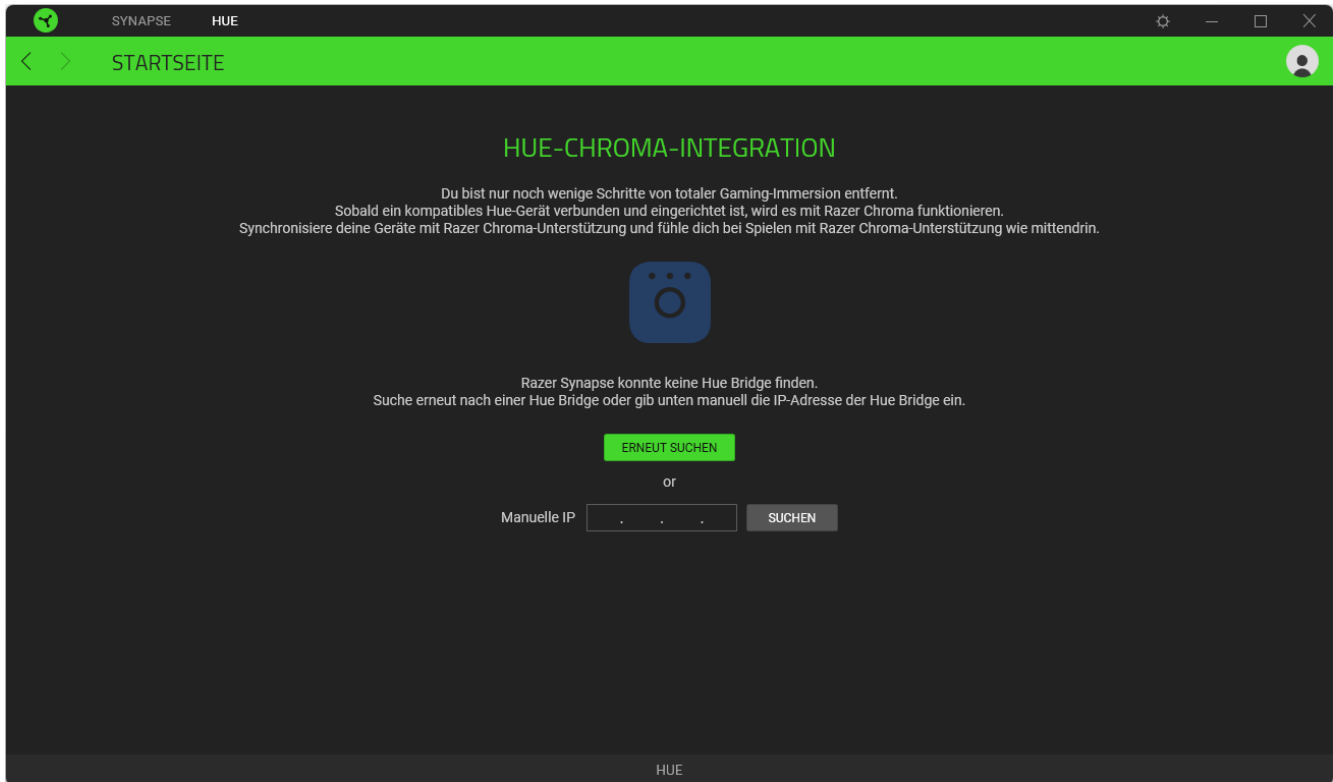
SYNAPSE HUE

STARTSEITE

HUE-CHROMA-INTEGRATION

Du bist nur noch wenige Schritte von totaler Gaming-Immersion entfernt.
Sobald ein kompatibles Hue-Gerät verbunden und eingerichtet ist, wird es mit Razer Chroma funktionieren.
Synchronisiere deine Geräte mit Razer Chroma-Unterstützung und fühle dich bei Spielen mit Razer Chroma-Unterstützung wie mittendrin.

Razer Synapse konnte keine Hue Bridge finden.
Suche erneut nach einer Hue Bridge oder gib unten manuell die IP-Adresse der Hue Bridge ein.

ERNEUT SUCHEN

or

Manuelle IP . . . SUCHEN

HUE